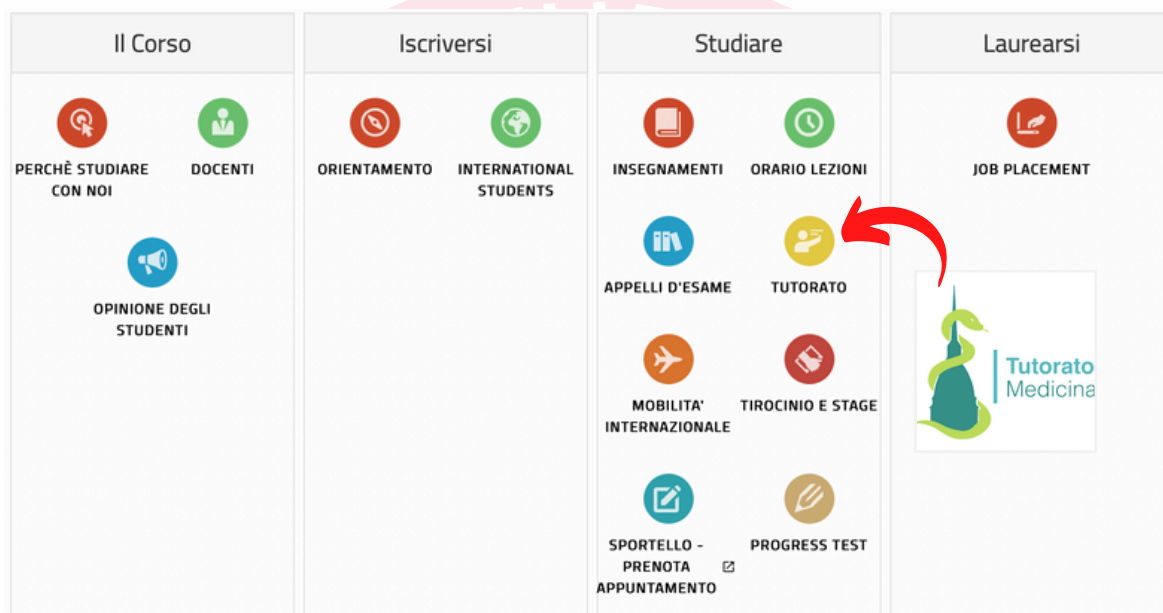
Il Corso

PERCHÈ STUDIARE CON NOI

DOCENTI

OPINIONE DEGLI STUDENTI

Iscriversi

ORIENTAMENTO

INTERNATIONAL STUDENTS

Studiare

INSEGNAMENTI

ORARIO LEZIONI

APPELLI D'ESAME

TUTORATO

MOBILITA' INTERNAZIONALE

TIROCINIO E STAGE

SPORTELLO - PRENOTA APPUNTAMENTO

PROGRESS TEST

Laurearsi

JOB PLACEMENT

Tutorato Medicina